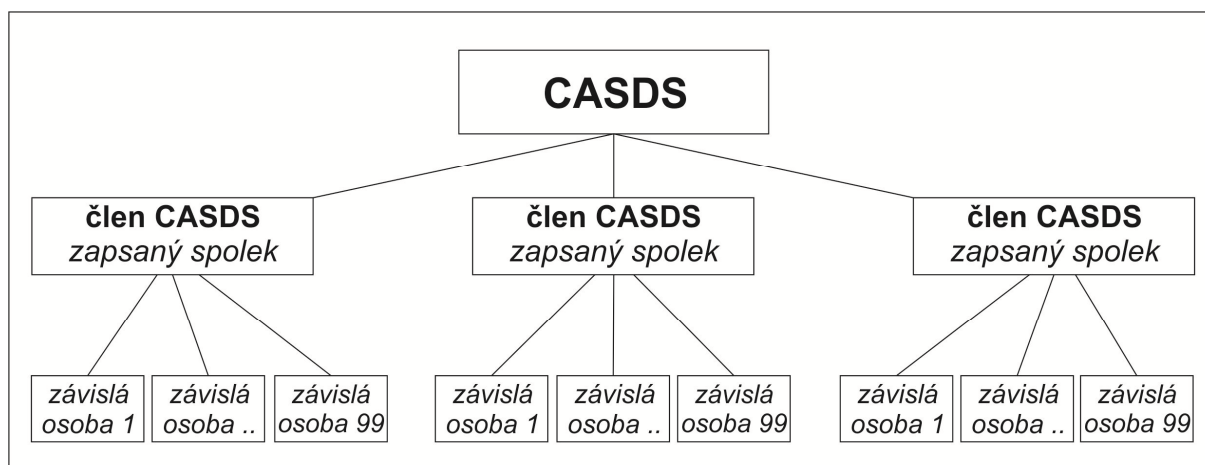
CASDS

člen CASDS
zapsaný spolek

člen CASDS
zapsaný spolek

člen CASDS
zapsaný spolek

závislá osoba 1

závislá osoba ..

závislá osoba 99

závislá osoba 1

závislá osoba ..

závislá osoba 99

závislá osoba 1

závislá osoba ..

závislá osoba 99